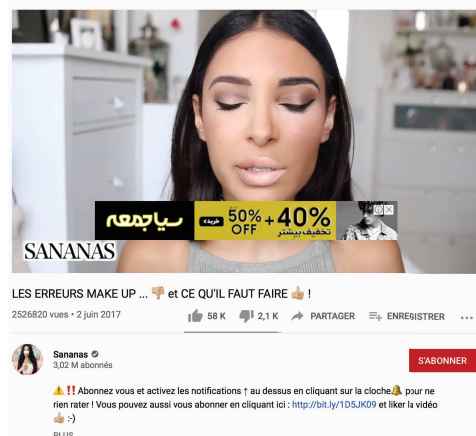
سياجمعه
جديد
50% OFF
+40%
تخفيف بيشتر
SANANAS

LES ERREURS MAKE UP ... 👎 et CE QU'IL FAUT FAIRE 👍 !

2526820 vues • 2 juin 2017

58 K 2,1 K PARTAGER ENREGISTRER

Sananas
3,02 M abonnés

S'ABONNER

⚠️‼️ Abonnez vous et activez les notifications ↑ au dessus en cliquant sur la cloche🔔 pour ne rien rater ! Vous pouvez aussi vous abonner en cliquant ici : http://bit.ly/1D5JK09 et liker la vidéo 👍 :-)

PLUS